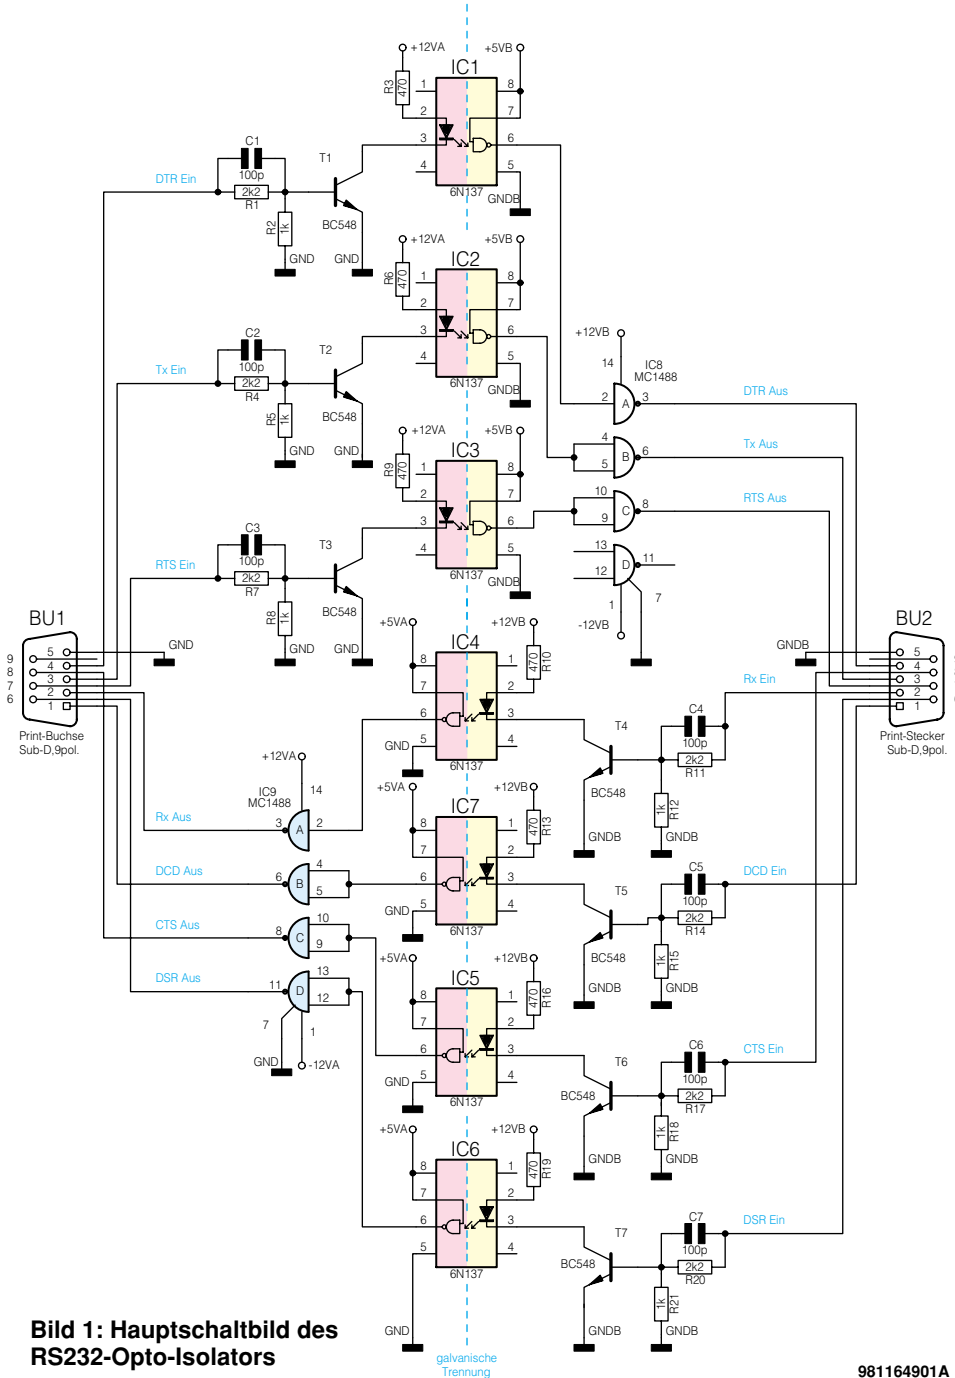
+12VA
+5VB
IC1
R3
470
1
8
2
7
3
6
4
5
6N137
GNDB
C1
100p
T1
DTR Ein
2k2
R1
R2
1k
BC548
GND
GND
+12VA
+5VB
IC2
R6
470
1
8
2
7
3
6
4
5
6N137
GNDB
C2
100p
T2
Tx Ein
2k2
R4
R5
1k
BC548
GND
GND
+12VB
14
IC8
MC1488
2
A
3
DTR Aus
4
B
6
Tx Aus
5
+12VA
+5VB
IC3
R9
470
1
8
2
7
3
6
4
5
6N137
GNDB
10
C
8
RTS Aus
9
C3
100p
T3
RTS Ein
2k2
R7
13
D
11
12
R8
1k
BC548
1
7
-12VB
GND
GND
BU1
9
8
7
6
5
4
3
2
1
Print-Buchse
Sub-D,9pol.
GND
+5VA
+12VB
IC4
8
1
R10
470
7
2
6
3
5
4
GND
6N137
BU2
GNDB
5
4
3
2
1
Rx Ein
Print-Stecker
Sub-D,9pol.
C4
100p
T4
2k2
R11
R12
1k
BC548
GNDB
GNDB
+12VA
14
IC9
MC1488
Rx Aus
3
A
2
+5VA
+12VB
IC7
8
1
R13
470
7
2
6
3
5
4
GND
6N137
DCD Aus
6
B
4
5
C5
100p
DCD Ein
T5
2k2
R14
R15
1k
BC548
GNDB
GNDB
CTS Aus
8
C
10
9
DSR Aus
11
D
13
12
7
1
GND
-12VA
+5VA
+12VB
IC5
8
1
R16
470
7
2
6
3
5
4
GND
6N137
C6
100p
CTS Ein
T6
2k2
R17
BC548
R18
1k
GNDB
GNDB
+5VA
+12VB
IC6
8
1
R19
470
7
2
6
3
5
4
6N137
C7
100p
DSR Ein
T7
2k2
R20
BC548
R21
1k
GND
GNDB
GNDB

Bild 1: Hauptschaltbild des RS232-Opto-Isolators

galvanische Trennung

981164901A